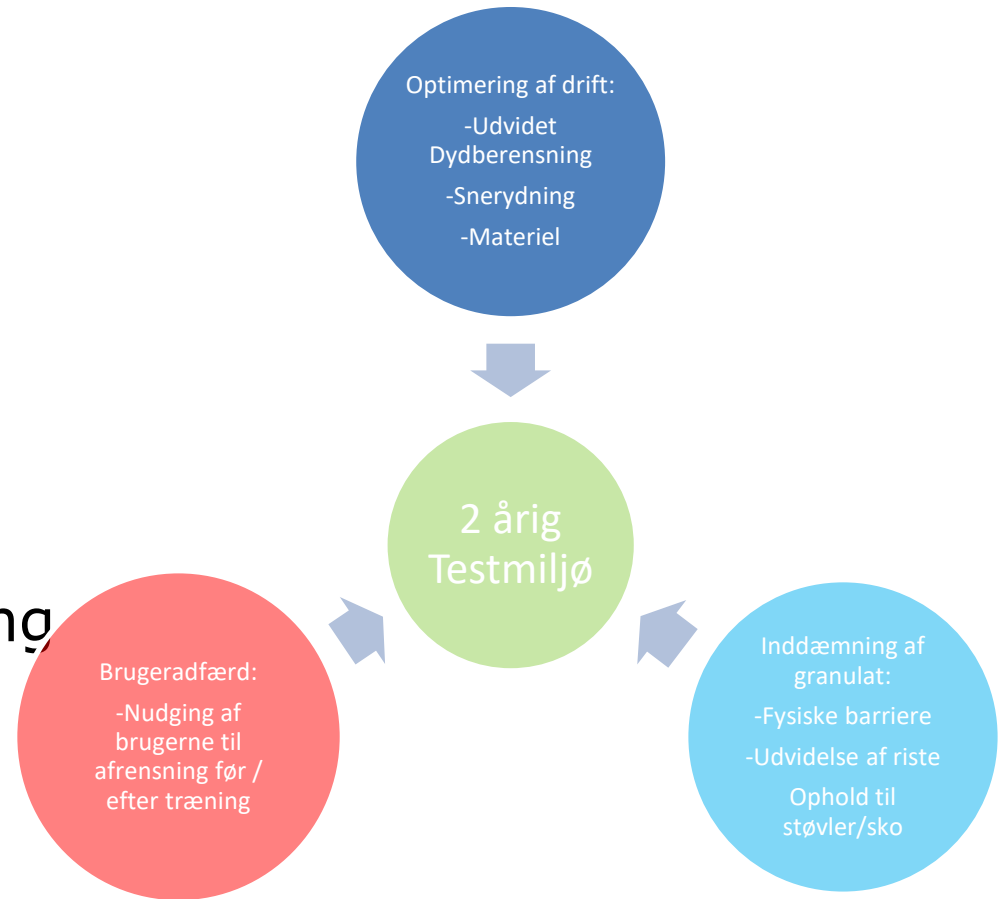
Optimering af drift:
-Udvidet Dydberensning
-Snerydning
-Materiel

2 årig Testmiljø

ng

Brugeradfærd:
-Nudging af brugerne til afrensning før / efter træning

Inddæmning af granulat:
-Fysiske barriere
-Udvidelse af riste
Ophold til støvler/sko